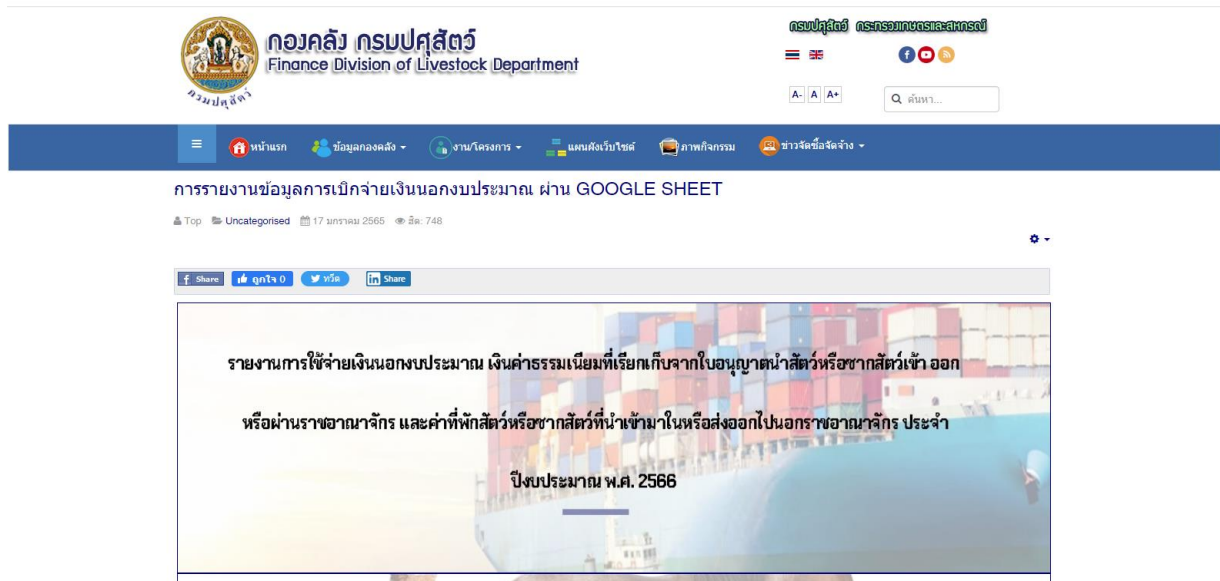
กรมปศุสัตว์

กองคลัง กรมปศุสัตว์
Finance Division of Livestock Department

กรมปศุสัตว์ กระทรวงเกษตรและสหกรณ์

A- A A+

ค้นหา...

หน้าแรก ข้อมูลกองคลัง งาน/โครงการ แผนผังเว็บไซต์ ภาพกิจกรรม ข่าวจัดซื้อจัดจ้าง

การรายงานข้อมูลการเบิกจ่ายเงินนอกงบประมาณ ผ่าน GOOGLE SHEET

Top Uncategorised 17 มกราคม 2565 ฮิต: 748

Share ถูกใจ 0 ทวีต Share

รายงานการใช้จ่ายเงินนอกงบประมาณ เงินค่าธรรมเนียมที่เรียกเก็บจากใบอนุญาตนำสัตว์หรือซากสัตว์เข้า ออก

หรือผ่านราชอาณาจักร และค่าที่พักสัตว์หรือซากสัตว์ที่นำเข้ามาในหรือส่งออกไปนอกราชอาณาจักร ประจำ

ปีงบประมาณ พ.ศ. 2566